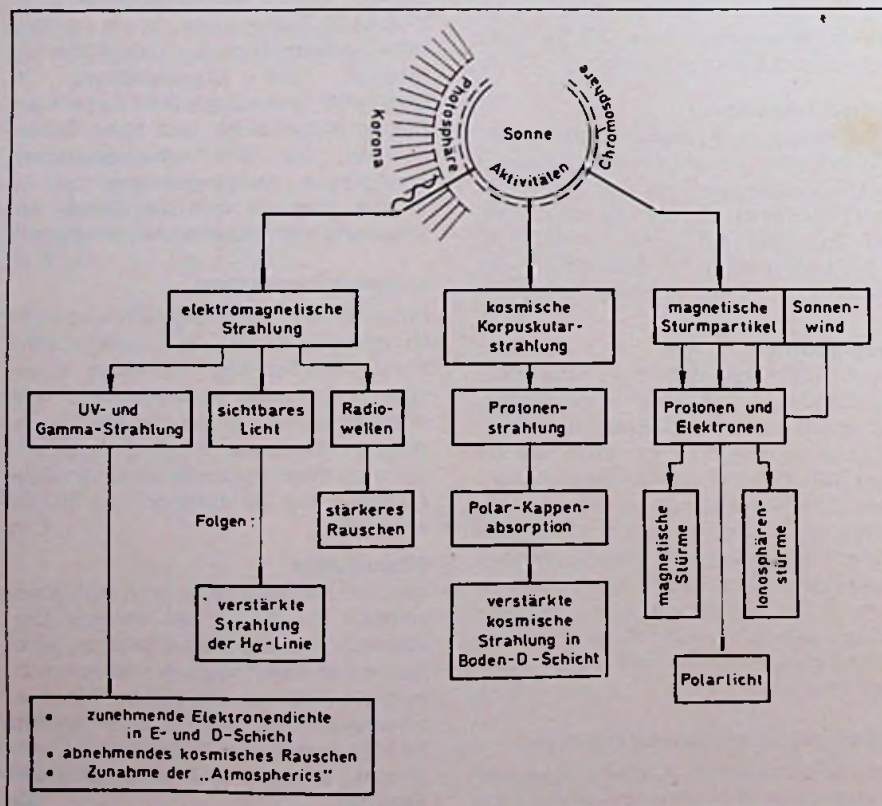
Korona
Photosphäre
Sonne
Aktivitäten
Chromosphäre

elektromagnetische Strahlung

kosmische Korpuskularstrahlung

magnetische Sturmpartikel

Sonnenwind

UV- und Gamma-Strahlung

sichtbares Licht

Radiowellen

stärkeres Rauschen

Folgen:

verstärkte Strahlung der $H_\alpha$-Linie

Protonenstrahlung

Polar-Kappenabsorption

verstärkte kosmische Strahlung in Boden-D-Schicht

Protonen und Elektronen

magnetische Stürme

Ionosphärenstürme

Polarlicht

• zunehmende Elektronendichte in E- und D-Schicht
• abnehmendes kosmisches Rauschen
• Zunahme der „Atmospherics"